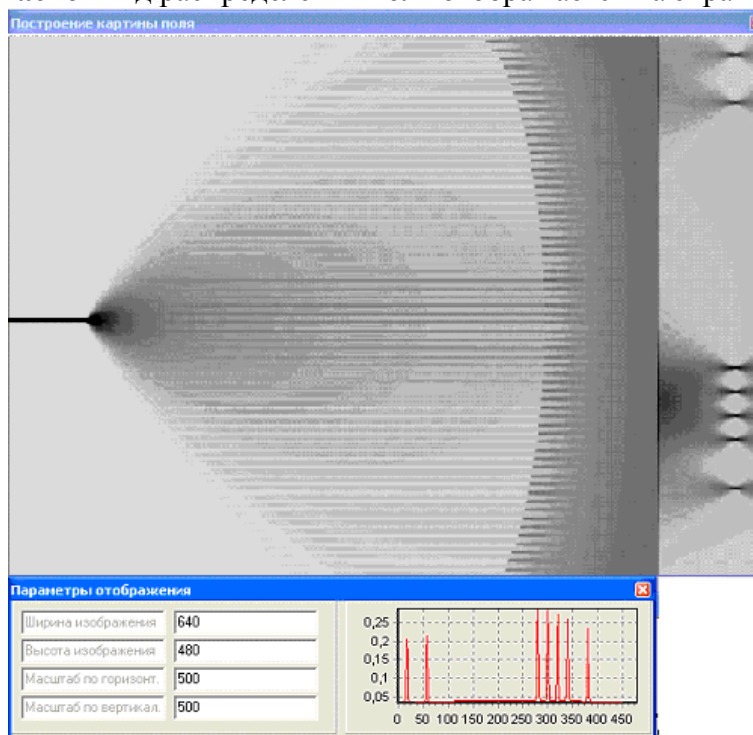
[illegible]

Построение картины поля

Параметры отображения

| | |
|---|---|
| Ширина изображения | 640 |
| Высота изображения | 480 |
| Масштаб по горизонт. | 500 |
| Масштаб по вертикал. | 500 |

0,25
0,2
0,15
0,1
0,05
0 50 100 150 200 250 300 350 400 450